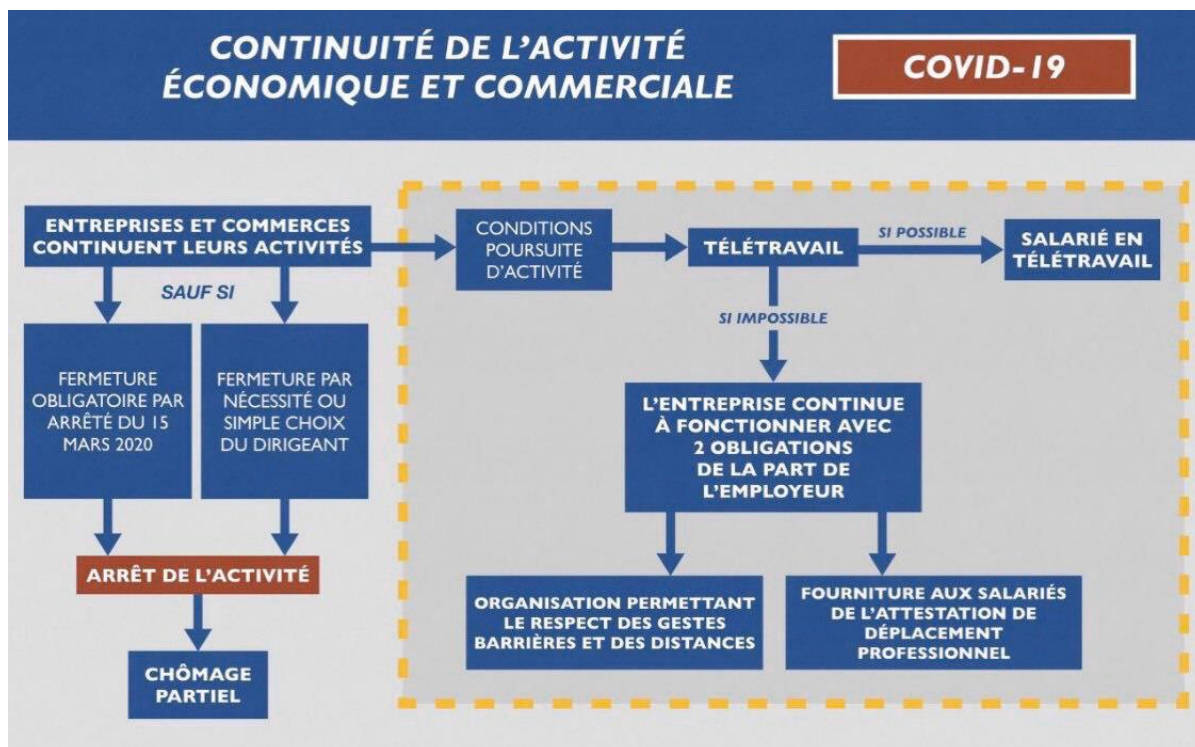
CONTINUITÉ DE L'ACTIVITÉ ÉCONOMIQUE ET COMMERCIALE

COVID-19

ENTREPRISES ET COMMERCES CONTINUENT LEURS ACTIVITÉS

SAUF SI

FERMETURE OBLIGATOIRE PAR ARRÊTÉ DU 15 MARS 2020

FERMETURE PAR NÉCESSITÉ OU SIMPLE CHOIX DU DIRIGEANT

ARRÊT DE L'ACTIVITÉ

CHÔMAGE PARTIEL

CONDITIONS POURSUITE D'ACTIVITÉ

TÉLÉTRAVAIL

SI POSSIBLE

SALARIÉ EN TÉLÉTRAVAIL

SI IMPOSSIBLE

L'ENTREPRISE CONTINUE À FONCTIONNER AVEC 2 OBLIGATIONS DE LA PART DE L'EMPLOYEUR

ORGANISATION PERMETTANT LE RESPECT DES GESTES BARRIÈRES ET DES DISTANCES

FOURNITURE AUX SALARIÉS DE L'ATTESTATION DE DÉPLACEMENT PROFESSIONNEL